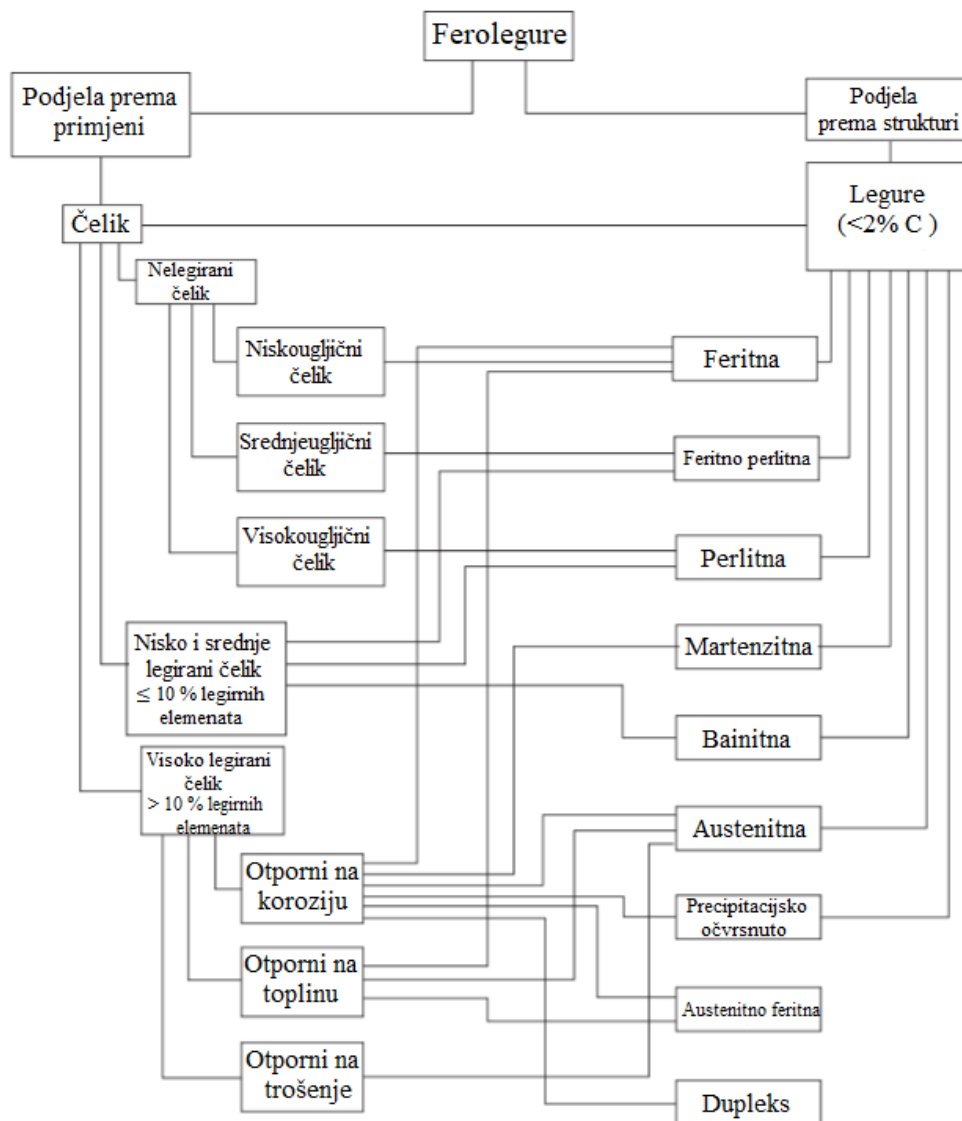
Ferolegure

Podjela prema primjeni

Podjela prema strukturi

Čelik

Legure (<2% C )

Nelegirani čelik

Niskougljični čelik

Feritna

Srednjeugljični čelik

Feritno perlitna

Visokougljični čelik

Perlitna

Nisko i srednje legirani čelik $\leq$ 10 % legirnih elemenata

Martenzitna

Bainitna

Visoko legirani čelik > 10 % legirnih elemenata

Austenitna

Otporni na koroziju

Precipitacijsko očvrsnuto

Otporni na toplinu

Austenitno feritna

Otporni na trošenje

Dupleks